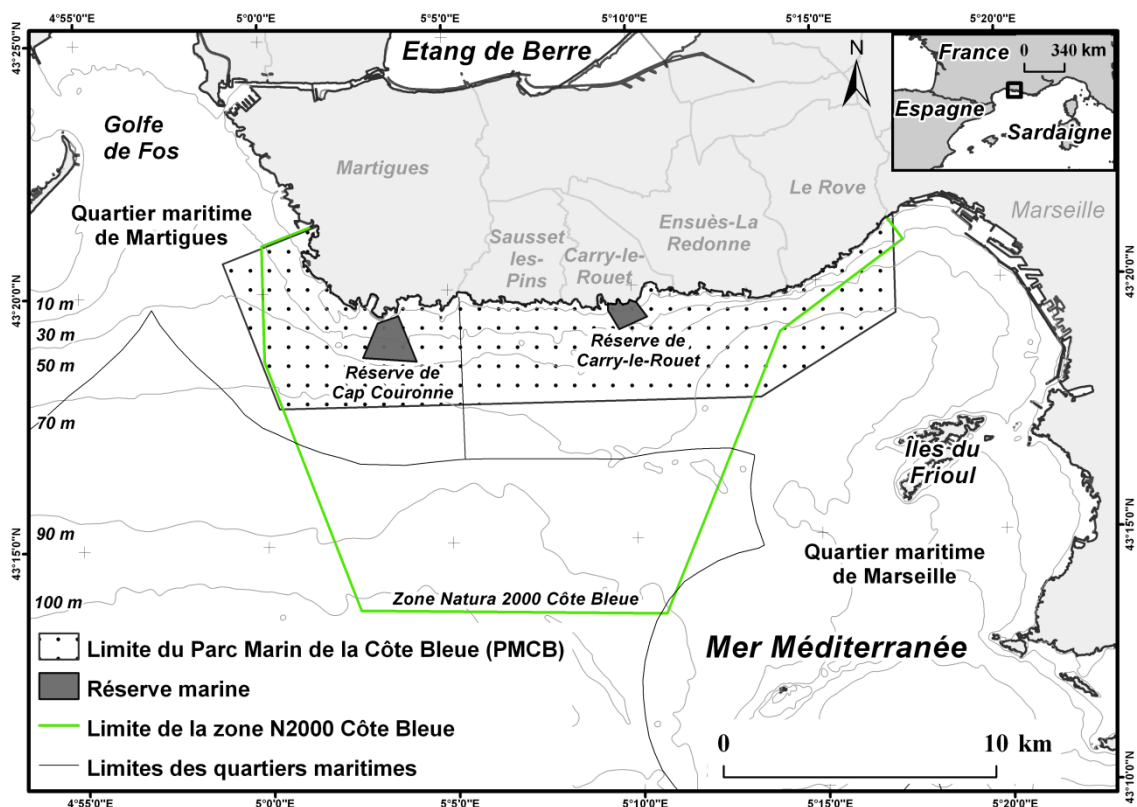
4°55'0"E
5°0'0"E
5°5'0"E
5°10'0"E
5°15'0"E
5°20'0"E

43°25'0"N
43°20'0"N
43°15'0"N
43°10'0"N

Etang de Berre

N

France
0 340 km
Espagne
Sardaigne

Golfe de Fos

Martigues

Le Rove

Marseille

Quartier maritime de Martigues

Sausset les-Pins

Carry-le-Rouet

Ensuès-La Redonne

10 m
30 m
50 m
70 m
90 m
100 m

Réserve de Carry-le-Rouet

Réserve de Cap Couronne

Îles du Frioul

Quartier maritime de Marseille

Zone Natura 2000 Côte Bleue

Mer Méditerranée

Limite du Parc Marin de la Côte Bleue (PMCB)
Réserve marine
Limite de la zone N2000 Côte Bleue
Limites des quartiers maritimes

0
10 km